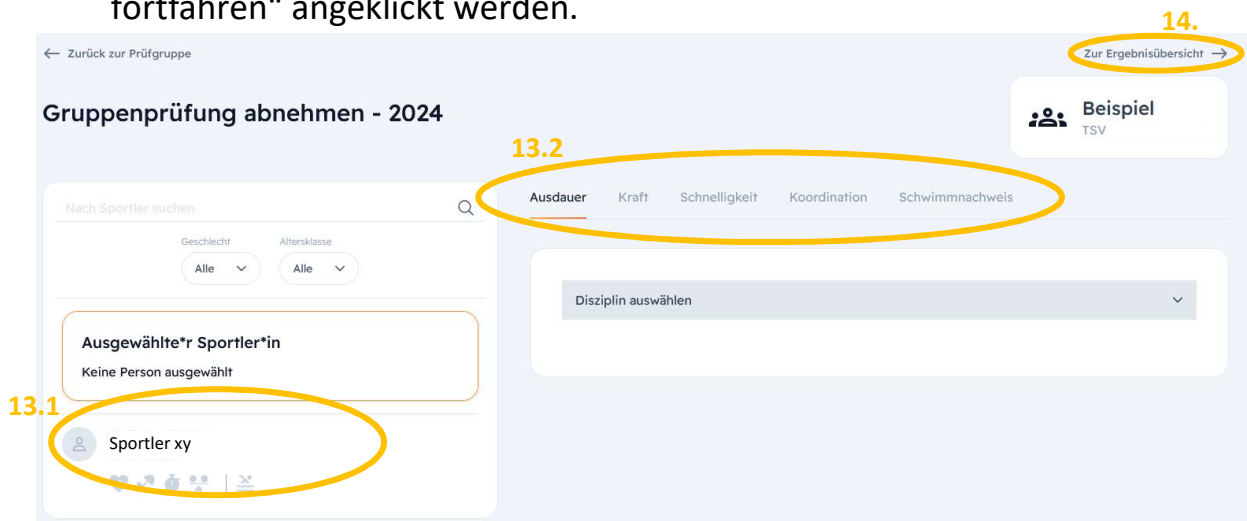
fortfahren" angeklickt werden.

14.

← Zurück zur Prüfgruppe

Zur Ergebnisübersicht →

Gruppenprüfung abnehmen - 2024

Beispiel
TSV

13.2

Nach Sportler suchen

Geschlecht
Alle

Altersklasse
Alle

Ausdauer Kraft Schnelligkeit Koordination Schwimmnachweis

Disziplin auswählen

Ausgewählte*r Sportler*in
Keine Person ausgewählt

13.1

Sportler xy